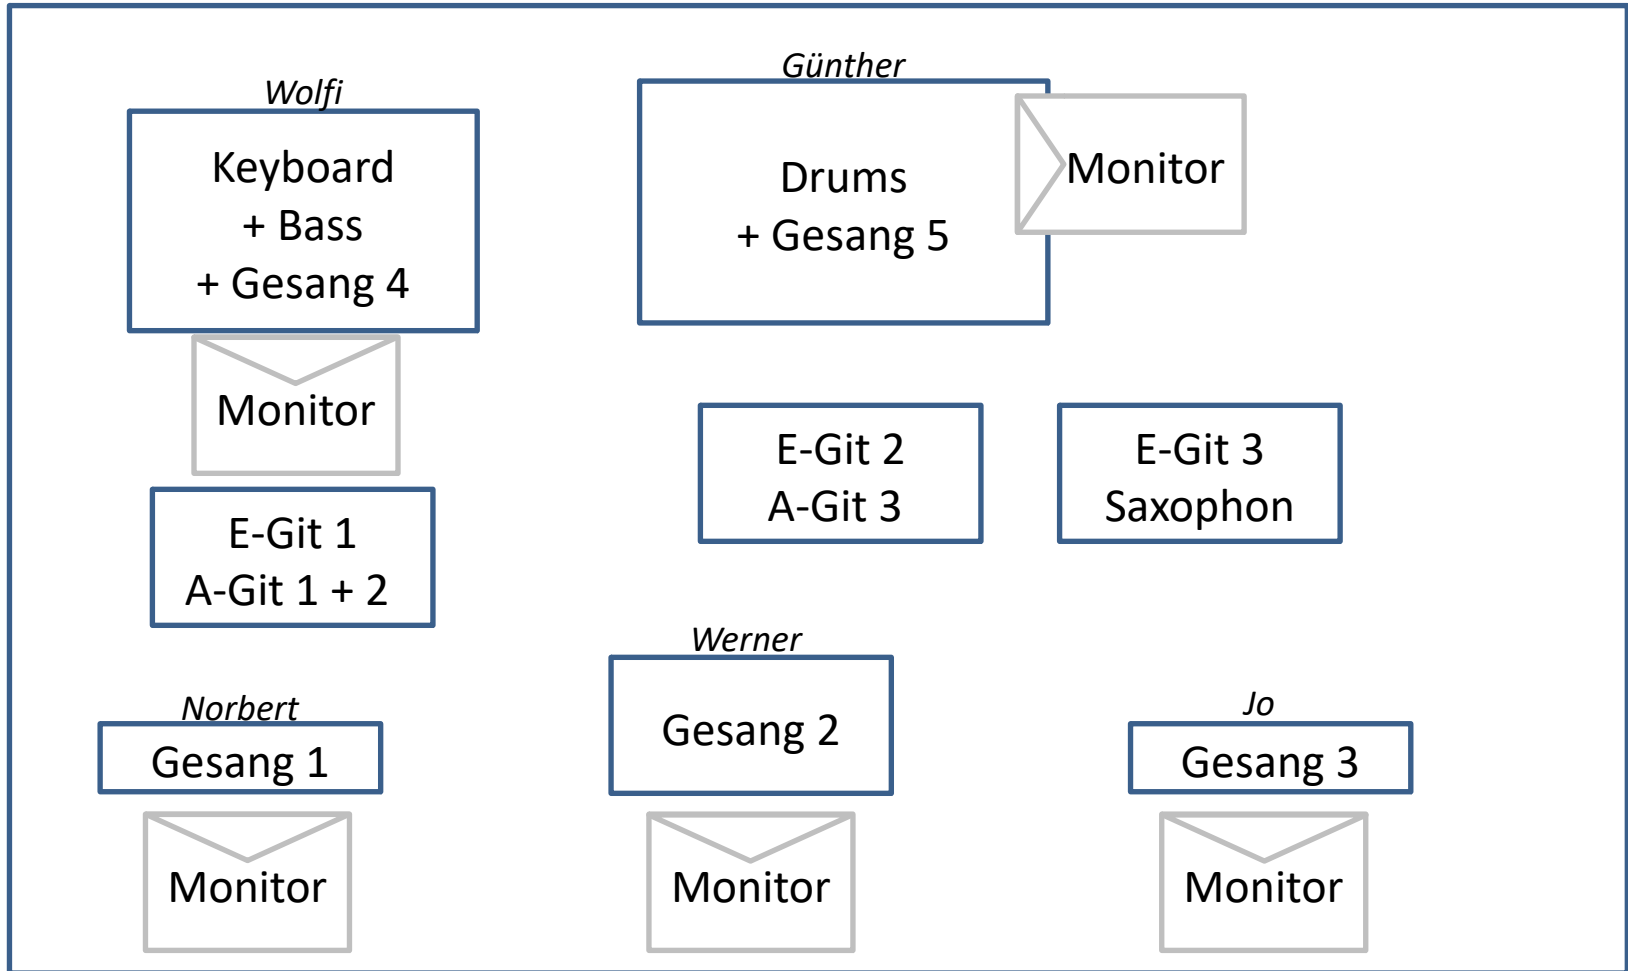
Wolfi
Keyboard
+ Bass
+ Gesang 4

Günther
Drums
+ Gesang 5

Monitor

Monitor

E-Git 2
A-Git 3

E-Git 3
Saxophon

E-Git 1
A-Git 1 + 2

Werner
Gesang 2

Norbert
Gesang 1

Jo
Gesang 3

Monitor

Monitor

Monitor